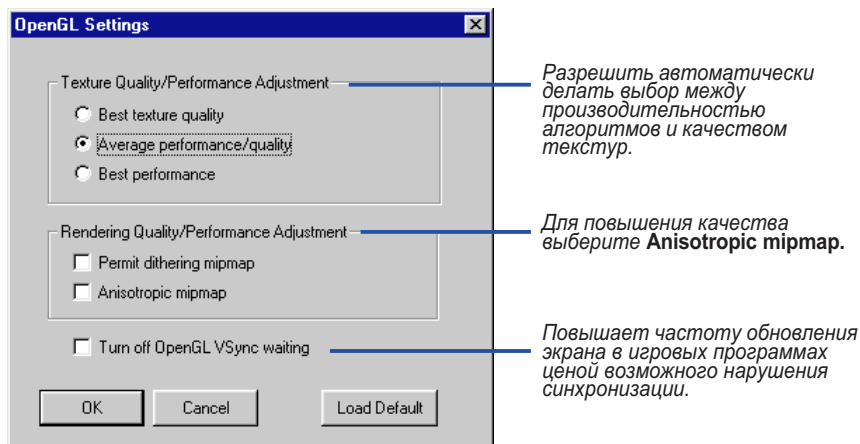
OpenGL Settings

Texture Quality/Performance Adjustment
Best texture quality
Average performance/quality
Best performance

Разрешить автоматически делать выбор между производительностью алгоритмов и качеством текстур.

Rendering Quality/Performance Adjustment
Permit dithering mipmap
Anisotropic mipmap

Для повышения качества выберите **Anisotropic mipmap.**

Turn off OpenGL VSync waiting

Повышает частоту обновления экрана в игровых программах ценой возможного нарушения синхронизации.

OK
Cancel
Load Default